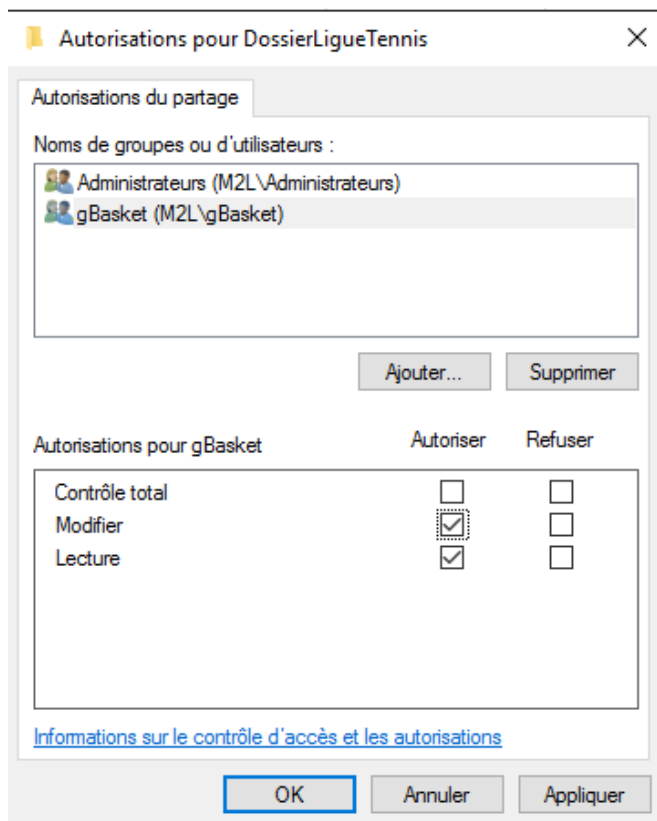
Autorisations pour DossierLigueTennis

Autorisations du partage

Noms de groupes ou d'utilisateurs :

Administrateurs (M2L\Administrateurs)
gBasket (M2L\gBasket)

Ajouter... Supprimer

| Autorisations pour gBasket | Autoriser | Refuser |
|---|---|---|
| Contrôle total | ☐ | ☐ |
| Modifier | ☑ | ☐ |
| Lecture | ☑ | ☐ |

Informations sur le contrôle d'accès et les autorisations

OK Annuler Appliquer